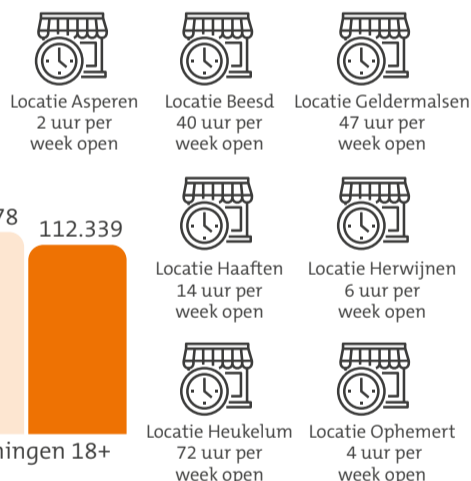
Locatie Asperen 2 uur per week open

Locatie Beesd 40 uur per week open

Locatie Geldermalsen 47 uur per week open

78

112.339

Locatie Haaften 14 uur per week open

Locatie Herwijnen 6 uur per week open

ningen 18+

Locatie Heukelum 72 uur per week open

Locatie Ophemert 4 uur per week open